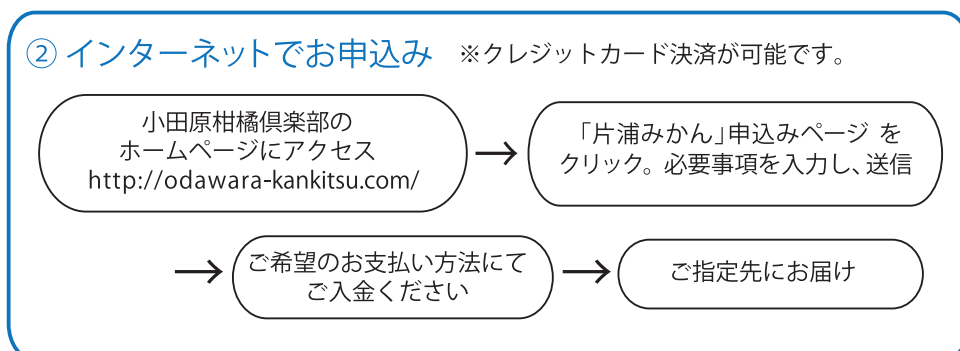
② インターネットでお申込み ※クレジットカード決済が可能です。

小田原柑橘倶楽部の ホームページにアクセス http://odawara-kankitsu.com/

→

「片浦みかん」申込みページ をクリック。必要事項を入力し、送信

→

ご希望のお支払い方法にて ご入金ください

→

ご指定先にお届け